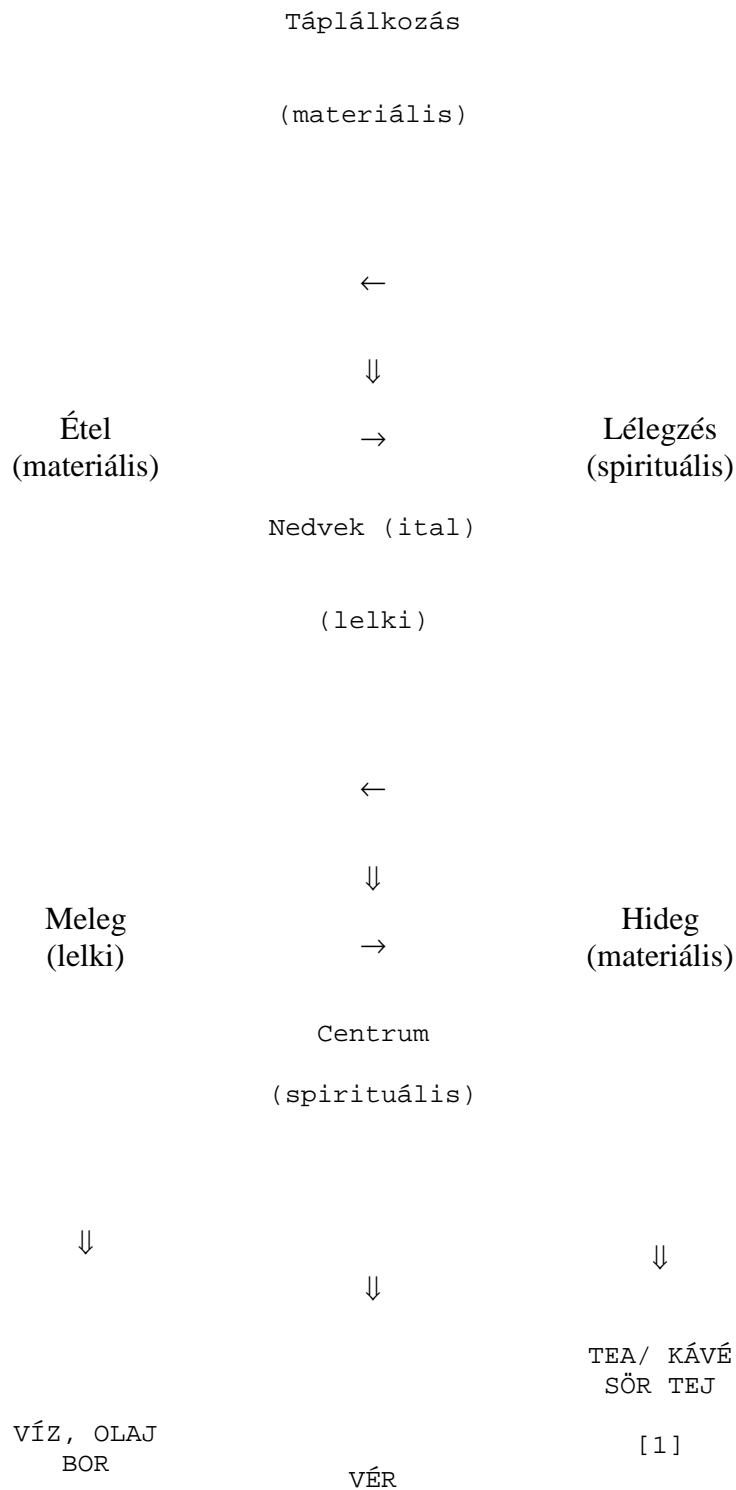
Táplálkozás

(materiális)

←

⇓

Étel
(materiális)

→

Lélegzés
(spirituális)

Nedvek (ital)

(lelki)

←

⇓

Meleg
(lelki)

→

Hideg
(materiális)

Centrum

(spirituális)

⇓

⇓

⇓

TEA/ KÁVÉ
SÖR TEJ

VÍZ, OLAJ
BOR

[1]

VÉR